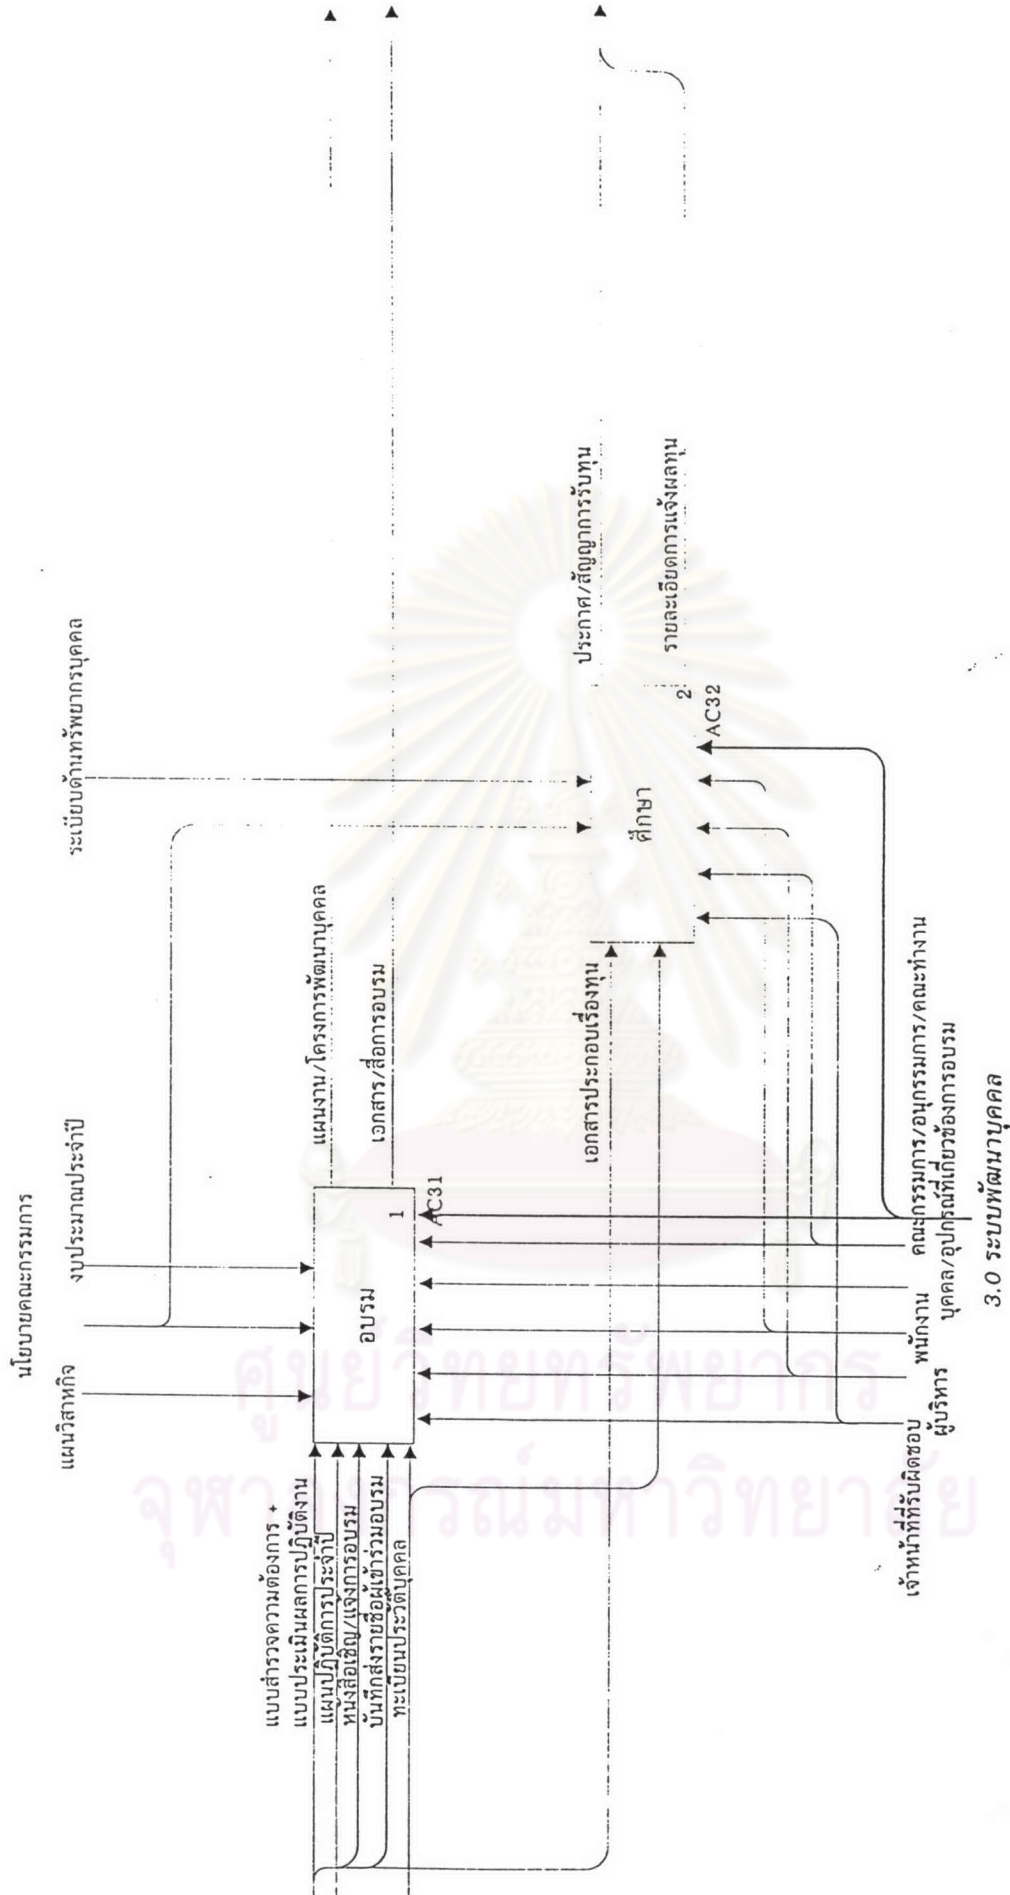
นโยบายคณะกรรมการ

แผนวิสาหกิจ

งบประมาณประจำปี

ระเบียบด้านทรัพยากรบุคคล

แผนงาน/โครงการพัฒนาบุคคล

เอกสาร/สื่อการอบรม

อบรม

1

AC31

เอกสารประกอบเรื่องทุน

ศึกษา

2

AC32

ประกาศ/สัญญาการรับทุน

รายละเอียดการแจ้งผลทุน

แบบสำรวจความต้องการ +

แบบประเมินผลการปฏิบัติงาน

แผนปฏิบัติการประจำปี

หนังสือเชิญ/แจ้งการอบรม

บันทึกส่งรายชื่อผู้เข้าร่วมอบรม

ทะเบียนประวัติบุคคล

เจ้าหน้าที่รับผิดชอบ

ผู้บริหาร

พนักงาน

บุคคล/อุปกรณ์ที่เกี่ยวข้องการอบรม

คณะกรรมการ/อนุกรรมการ/คณะทำงาน

3.0 ระบบพัฒนาบุคคล

ศูนย์วิทยทรัพยากร

จุฬาลงกรณ์มหาวิทยาลัย